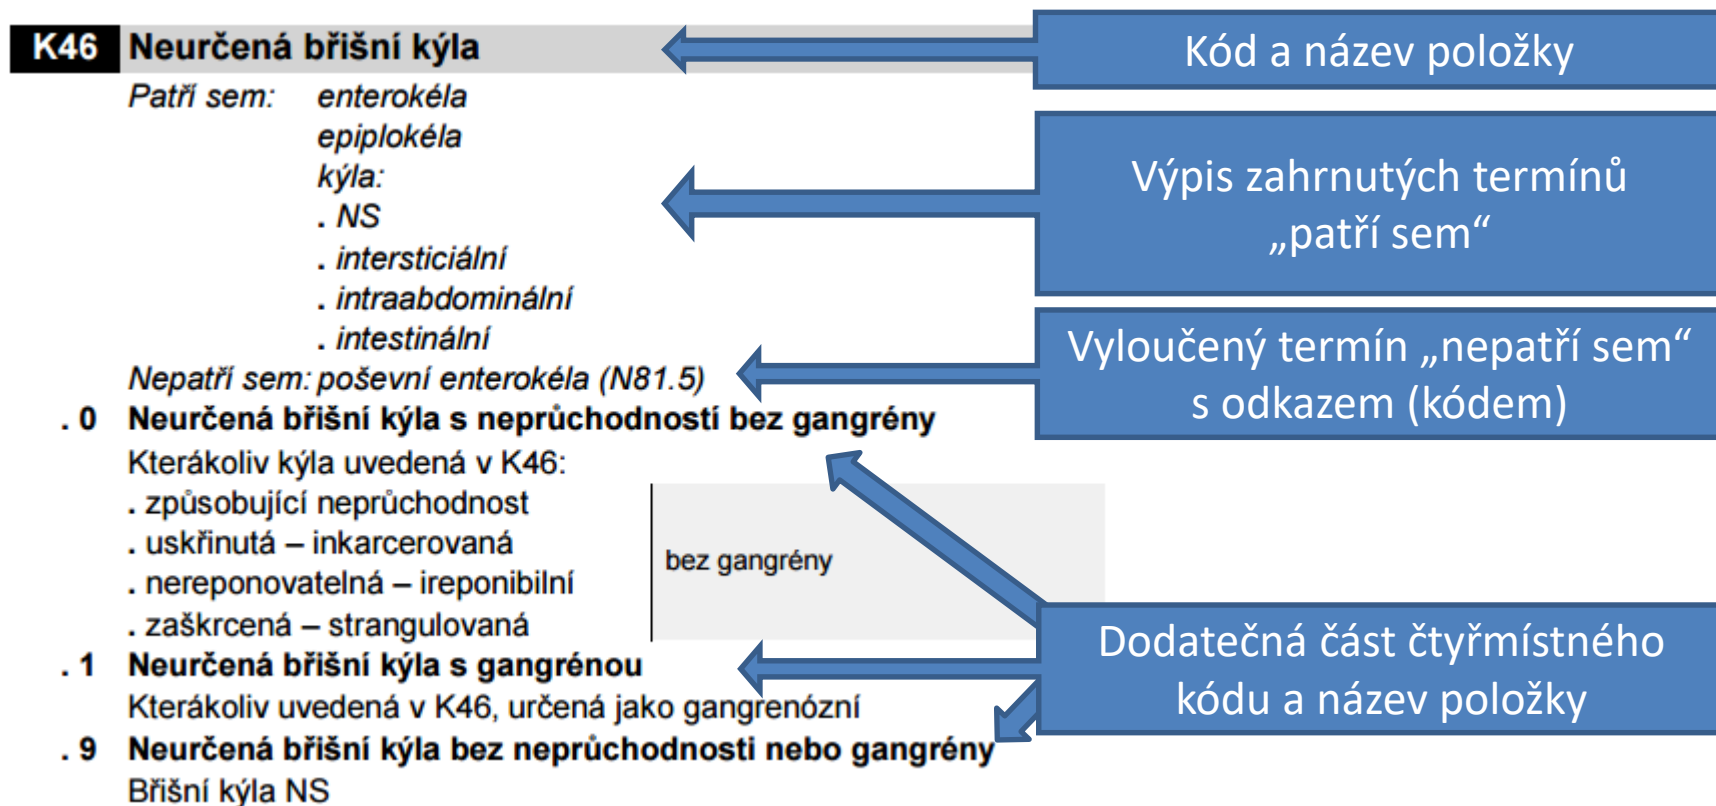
K46 Neurčená břišní kýla

Patří sem: enterokéla
epiplokéla
kýla:
. NS
. intersticiální
. intraabdominální
. intestinální

Nepatří sem: poševní enterokéla (N81.5)

. 0 Neurčená břišní kýla s neprůchodností bez gangrény
Kterákoliv kýla uvedená v K46:
. způsobující neprůchodnost
. uskřinutá – inkarcerovaná
. nereponovatelná – ireponibilní
. zaškrcená – strangulovaná

bez gangrény

. 1 Neurčená břišní kýla s gangrénou
Kterákoliv uvedená v K46, určená jako gangrenózní

. 9 Neurčená břišní kýla bez neprůchodnosti nebo gangrény
Břišní kýla NS

Kód a název položky

Výpis zahrnutých termínů „patří sem“

Vyloučený termín „nepatří sem“ s odkazem (kódem)

Dodatečná část čtyřmístného kódu a název položky